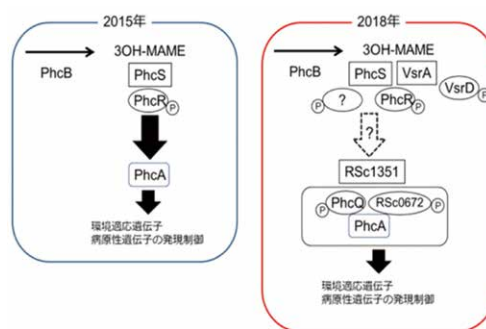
2015年

PhcB

3OH-MAME

PhcS

PhcR P

PhcA

環境適応遺伝子
病原性遺伝子の発現制御

2018年

PhcB

3OH-MAME

PhcS VsrA

VsrD

P ?

PhcR P

?

RSc1351

P PhcQ RSc0672 P

PhcA

環境適応遺伝子
病原性遺伝子の発現制御